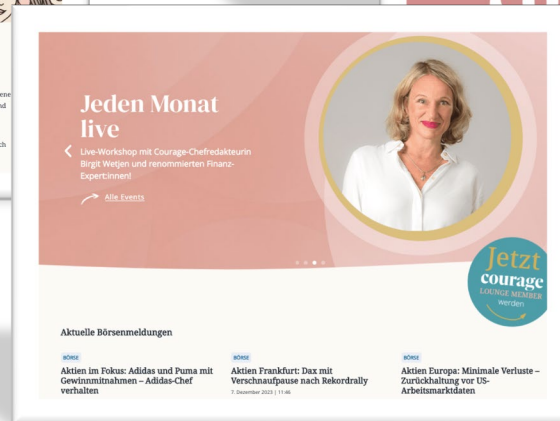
Jeden Monat live

Live-Workshop mit Courage-Chefredakteurin Birgit Wetjen und renommierten Finanz-Expert:innen!

Alle Events

Jetzt courage LOUNGE MEMBER werden

Aktuelle Börsenmeldungen

BÖRSE
Aktien im Fokus: Adidas und Puma mit Gewinnmitnahmen – Adidas-Chef verhalten

BÖRSE
Aktien Frankfurt: Dax mit Verschnaufpause nach Rekordrally
7. Dezember 2023 | 11:46

BÖRSE
Aktien Europa: Minimale Verluste – Zurückhaltung vor US-Arbeitsmarktdaten